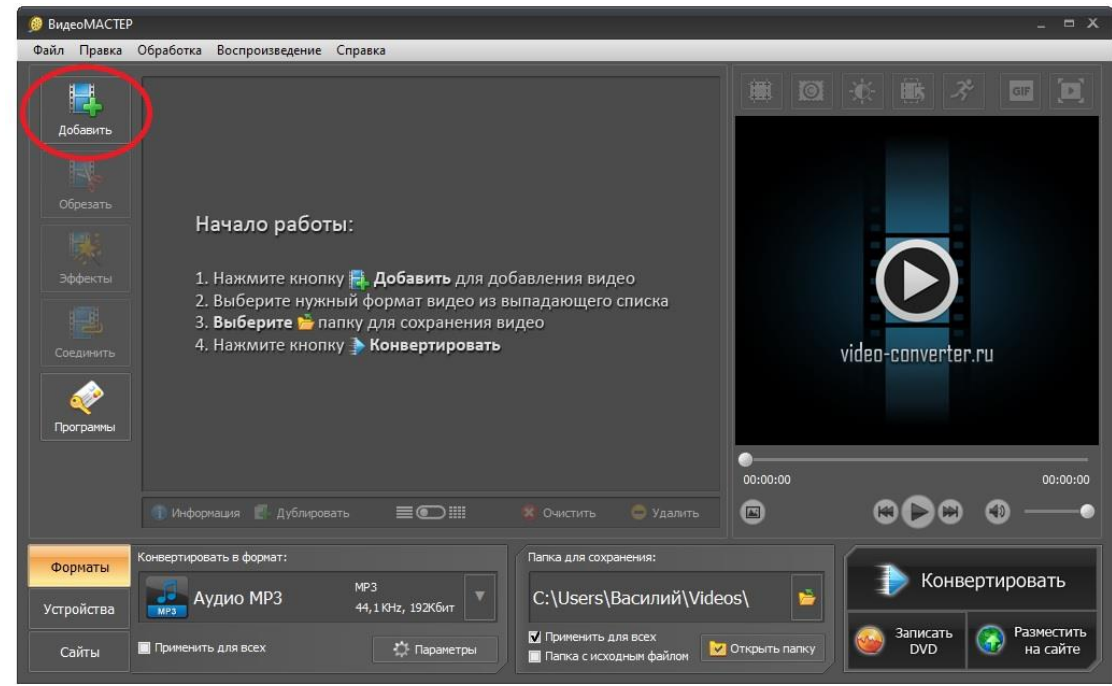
ВидеоМАСТЕР

Файл Правка Обработка Воспроизведение Справка

Добавить

Обрезать

Эффекты

Соединить

Программы

Начало работы:

1. Нажмите кнопку Добавить для добавления видео
2. Выберите нужный формат видео из выпадающего списка
3. Выберите папку для сохранения видео
4. Нажмите кнопку Конвертировать

Информация Дублировать Очистить Удалить

GIF

video-converter.ru

00:00:00 00:00:00

Форматы

Устройства

Сайты

Конвертировать в формат:

MP3 Аудио MP3 MP3 44,1 KHz, 192Кбит

Применить для всех

Параметры

Папка для сохранения:

C:\Users\Василий\Videos\

Применить для всех

Папка с исходным файлом

Открыть папку

Конвертировать

Записать DVD

Разместить на сайте